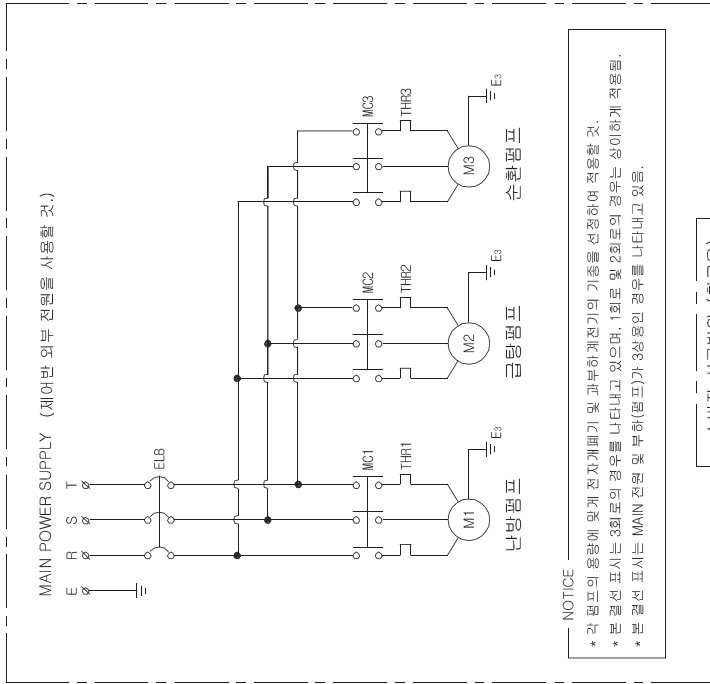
MAIN POWER SUPPLY (제어반 외부 전원을 사용할 것.)

E R S T

ELB

MC1 THR1 $E_3$

M1

난방펌프

MC2 THR2 $E_3$

M2

급탕펌프

MC3 THR3 $E_3$

M3

순환펌프

NOTICE
* 각 펌프의 용량에 맞게 전자개폐기 및 과부하계전기의 기종을 선정하여 적용할 것.
* 본 결선 표시는 3회로의 경우를 나타내고 있으며, 1회로 및 2회로의 경우는 상이하게 적용됨.
* 본 결선 표시는 MAIN 전원 및 부하(펌프)가 3상용인 경우를 나타내고 있음.

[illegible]